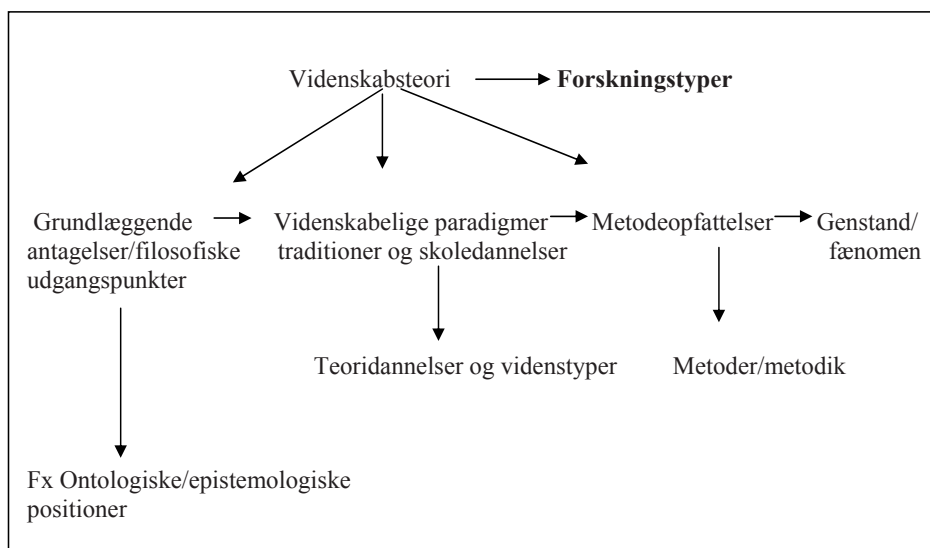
Videnskabsteori

**Forskningstyper**

Grundlæggende antagelser/filosofiske udgangspunkter

Videnskabelige paradigmer traditioner og skoledannelser

Metodeopfattelser

Genstand/ fænomen

Teoridannelser og videnstyper

Metoder/metodik

Fx Ontologiske/epistemologiske positioner